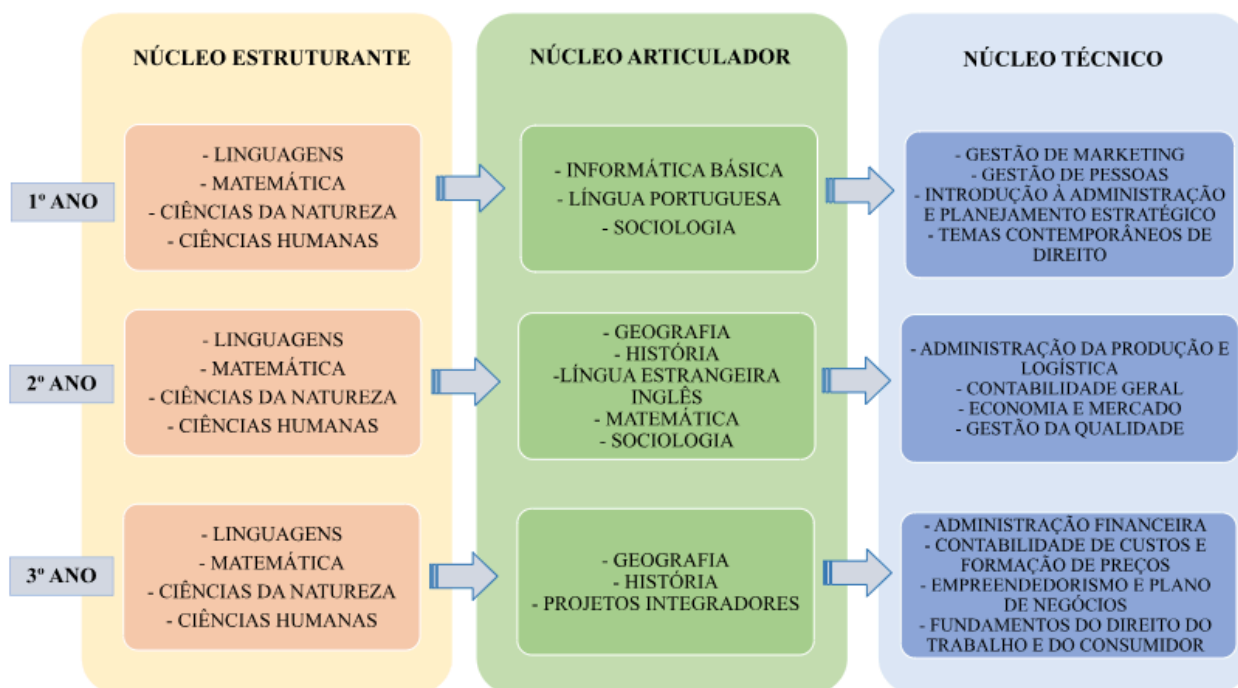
NÚCLEO ESTRUTURANTE

NÚCLEO ARTICULADOR

NÚCLEO TÉCNICO

1º ANO

- LINGUAGENS
- MATEMÁTICA
- CIÊNCIAS DA NATUREZA
- CIÊNCIAS HUMANAS

- INFORMÁTICA BÁSICA
- LÍNGUA PORTUGUESA
- SOCIOLOGIA

- GESTÃO DE MARKETING
- GESTÃO DE PESSOAS
- INTRODUÇÃO À ADMINISTRAÇÃO E PLANEJAMENTO ESTRATÉGICO
- TEMAS CONTEMPORÂNEOS DE DIREITO

2º ANO

- LINGUAGENS
- MATEMÁTICA
- CIÊNCIAS DA NATUREZA
- CIÊNCIAS HUMANAS

- GEOGRAFIA
- HISTÓRIA
-LÍNGUA ESTRANGEIRA INGLÊS
- MATEMÁTICA
- SOCIOLOGIA

- ADMINISTRAÇÃO DA PRODUÇÃO E LOGÍSTICA
- CONTABILIDADE GERAL
- ECONOMIA E MERCADO
- GESTÃO DA QUALIDADE

3º ANO

- LINGUAGENS
- MATEMÁTICA
- CIÊNCIAS DA NATUREZA
- CIÊNCIAS HUMANAS

- GEOGRAFIA
- HISTÓRIA
- PROJETOS INTEGRADORES

- ADMINISTRAÇÃO FINANCEIRA
- CONTABILIDADE DE CUSTOS E FORMAÇÃO DE PREÇOS
- EMPREENDEDORISMO E PLANO DE NEGÓCIOS
- FUNDAMENTOS DO DIREITO DO TRABALHO E DO CONSUMIDOR